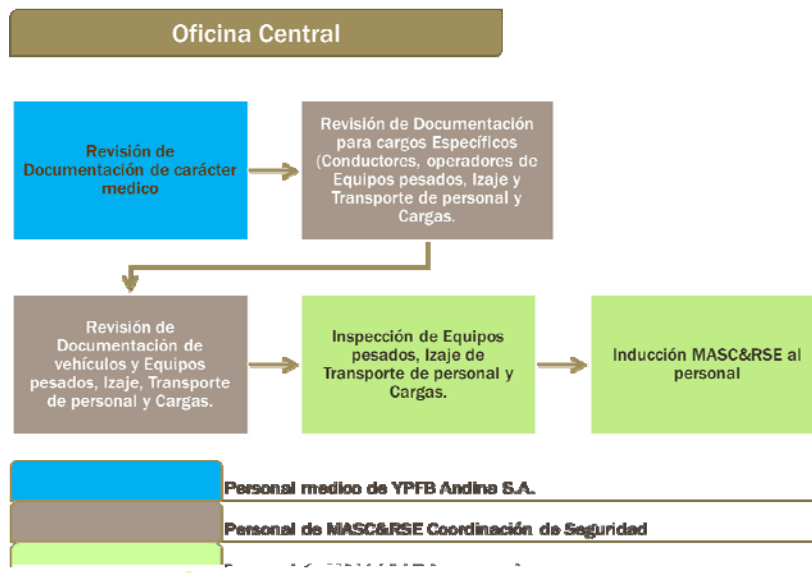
Oficina Central

Revisión de Documentación de carácter medico

Revisión de Documentación para cargos Específicos (Conductores, operadores de Equipos pesados, Izaje y Transporte de personal y Cargas.

Revisión de Documentación de vehículos y Equipos pesados, Izaje, Transporte de personal y Cargas.

Inspección de Equipos pesados, Izaje de Transporte de personal y Cargas.

Inducción MASC&RSE al personal

Personal medico de YPFB Andina S.A.

Personal de MASC&RSE Coordinación de Seguridad

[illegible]